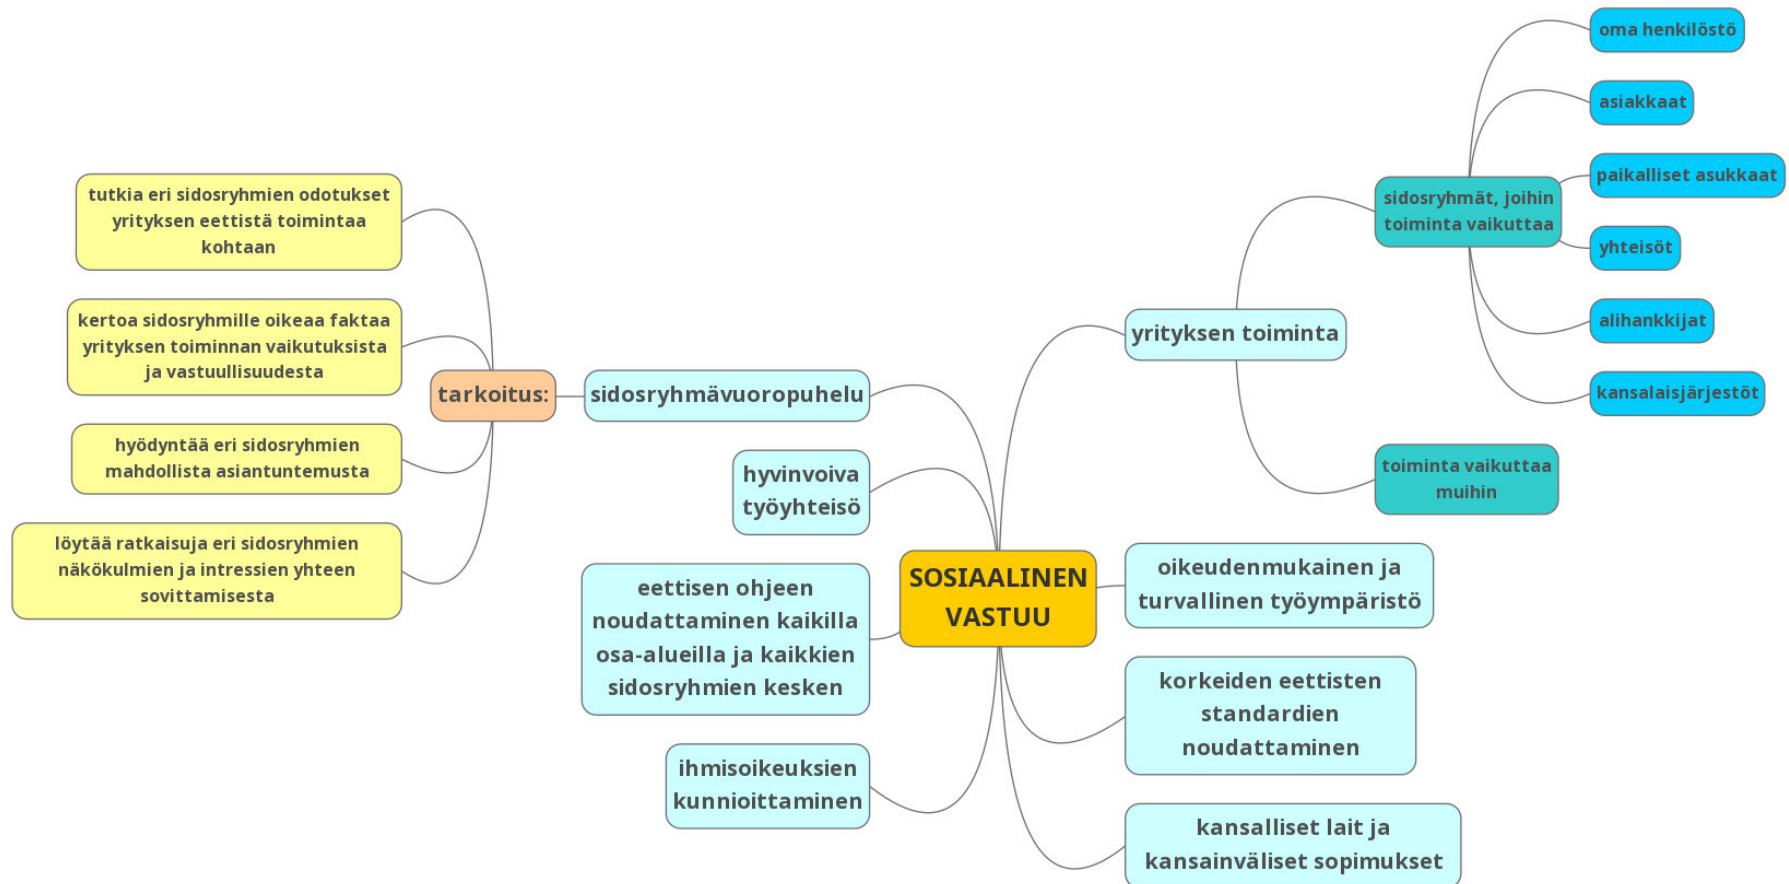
SOSIAALINEN VASTUU

sidosryhmävuoropuhelu

tarkoitus:

tutkia eri sidosryhmien odotukset yrityksen eettistä toimintaa kohtaan

kertoa sidosryhmille oikeaa faktaa yrityksen toiminnan vaikutuksista ja vastuullisuudesta

hyödyntää eri sidosryhmien mahdollista asiantuntemusta

löytää ratkaisuja eri sidosryhmien näkökulmien ja intressien yhteen sovittamisesta

hyvinvoiva työyhteisö

eettisen ohjeen noudattaminen kaikilla osa-alueilla ja kaikkien sidosryhmien kesken

ihmisoikeuksien kunnioittaminen

yrityksen toiminta

sidosryhmät, joihin toiminta vaikuttaa

oma henkilöstö

asiakkaat

paikalliset asukkaat

yhteisöt

alihankkijat

kansalaisjärjestöt

toiminta vaikuttaa muihin

oikeudenmukainen ja turvallinen työympäristö

korkeiden eettisten standardien noudattaminen

kansalliset lait ja kansainväliset sopimukset